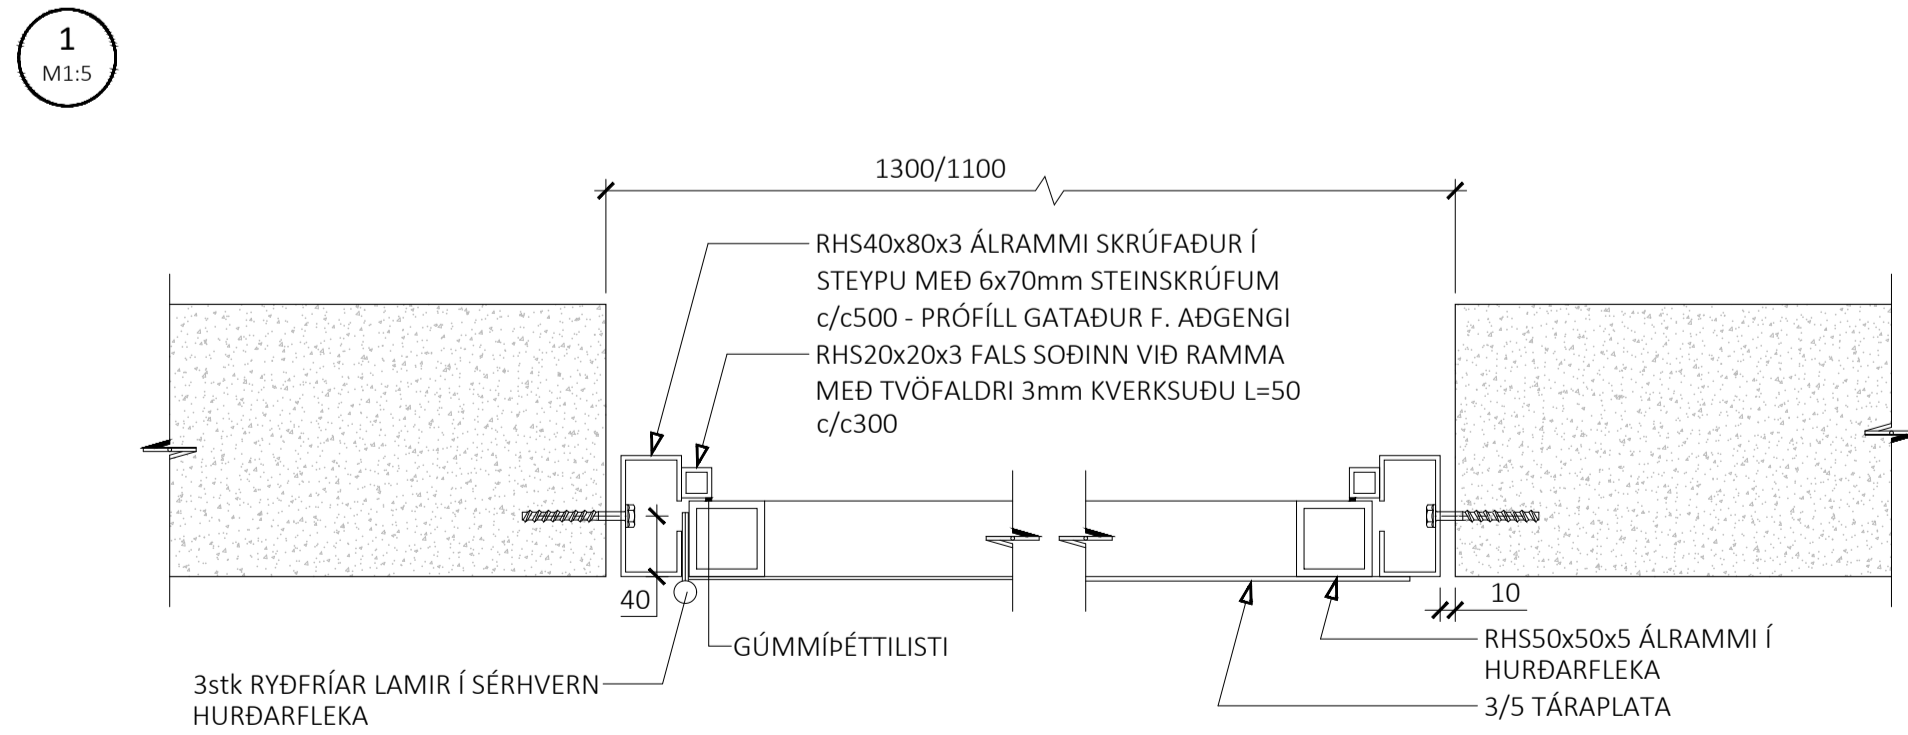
1
M1:5

1300/1100

RHS40x80x3 ÁLRAMMI SKRÚFAÐUR Í STEYPU MEÐ 6x70mm STEINSKRÚFUM c/c500 - PRÓFÍLL GATAÐUR F. AÐGENGI

RHS20x20x3 FALS SOÐINN VIÐ RAMMA MEÐ TVÖFALDRI 3mm KVERKSUÐU L=50 c/c300

40

10

GÚMMÍÞÉTTILISTI

RHS50x50x5 ÁLRAMMI Í HURÐARFLEKA

3stk RYÐFRÍAR LAMIR Í SÉRHVERN HURÐARFLEKA

3/5 TÁRAPLATA